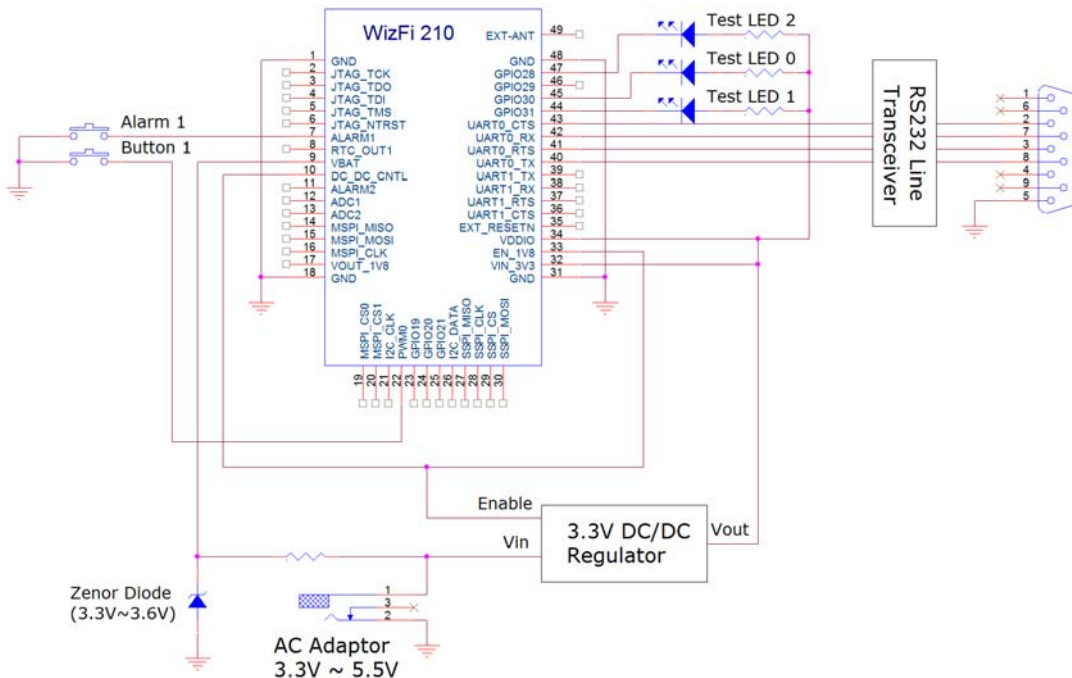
WizFi 210

1 GND
2 JTAG_TCK
3 JTAG_TDO
4 JTAG_TDI
5 JTAG_TMS
6 JTAG_NTRST
7 ALARM1
8 RTC_OUT1
9 VBAT
10 DC_DC_CNTL
11 ALARM2
12 ADC1
13 ADC2
14 MSPI_MISO
15 MSPI_MOSI
16 MSPI_CLK
17 VOUT_1V8
18 GND

49 EXT-ANT
48 GND
47 GPIO28
46 GPIO29
45 GPIO30
44 GPIO31
43 UART0_CTS
42 UART0_RX
41 UART0_RTS
40 UART0_TX
39 UART1_TX
38 UART1_RX
37 UART1_RTS
36 UART1_CTS
35 EXT_RESETN
34 VDDIO
33 EN_1V8
32 VIN_3V3
31 GND

19 MSPI_CS0
20 MSPI_CS1
21 I2C_CLK
22 PWM0
23 GPIO19
24 GPIO20
25 GPIO21
26 I2C_DATA
27 SSPI_MISO
28 SSPI_CLK
29 SSPI_CS
30 SSPI_MOSI

Alarm 1
Button 1

Test LED 2
Test LED 0
Test LED 1

RS232 Line Transceiver

1
6
2
7
3
8
4
9
5

Enable
Vin
3.3V DC/DC Regulator
Vout

Zenor Diode
(3.3V~3.6V)

1
3
2

AC Adaptor
3.3V ~ 5.5V